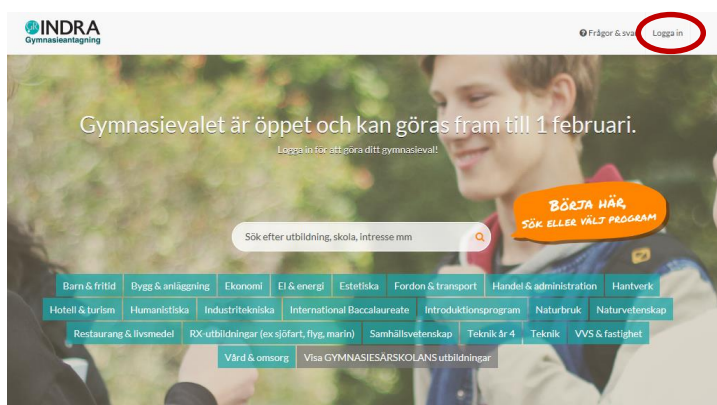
INDRA
Gymnasieantagning

Frågor & sva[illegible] Logga in

Gymnasievalet är öppet och kan göras fram till 1 februari.

Logga in för att göra ditt gymnasieval!

BÖRJA HÄR
SÖK ELLER VÄLJ PROGRAM

Sök efter utbildning, skola, intresse mm

Barn & fritid | Bygg & anläggning | Ekonomi | El & energi | Estetiska | Fordon & transport | Handel & administration | Hantverk | Hotell & turism | Humanistiska | Industritekniska | International Baccalaureate | Introduktionsprogram | Naturbruk | Naturvetenskap | Restaurang & livsmedel | RX-utbildningar (ex sjöfart, flyg, marin) | Samhällsvetenskap | Teknik år 4 | Teknik | VVS & fastighet | Vård & omsorg | Visa GYMNASIESÄRSKOLANS utbildningar